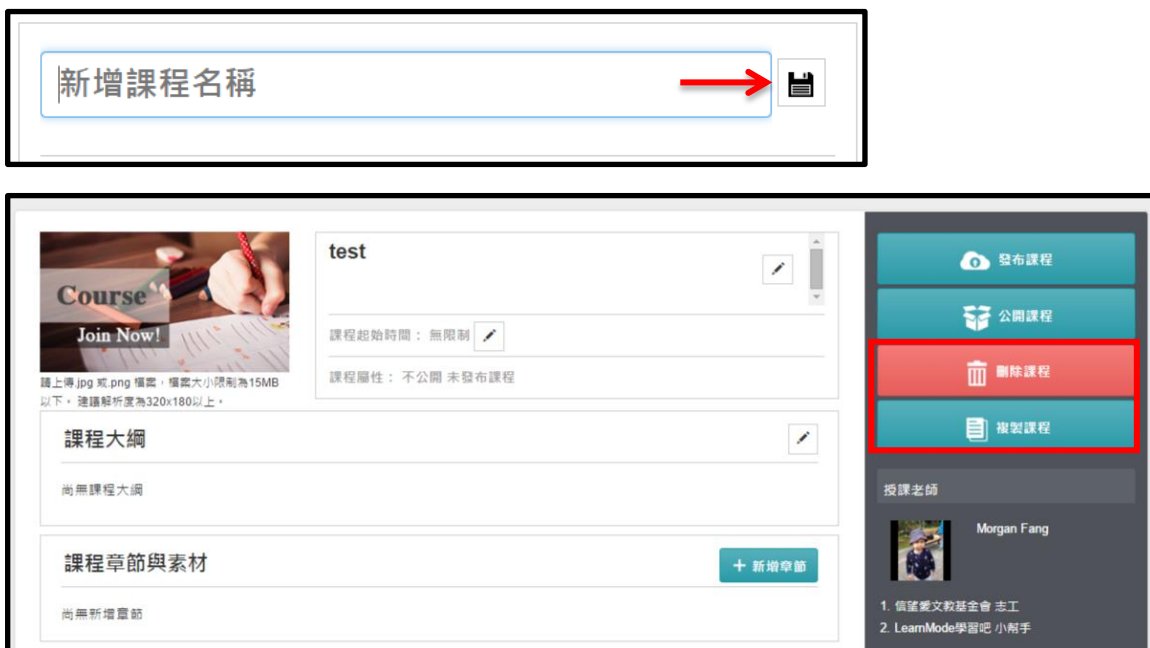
新增課程名稱

Course
Join Now!

請上傳.jpg 或.png 檔案，檔案大小限制為15MB以下，建議解析度為320x180以上。

test

課程起始時間： 無限制

課程屬性： 不公開 未發布課程

課程大綱

尚無課程大綱

課程章節與素材

+ 新增章節

尚無新增章節

發布課程

公開課程

刪除課程

複製課程

授課老師

Morgan Fang

1. 信望愛文教基金會 志工
2. LearnMode學習吧 小幫手